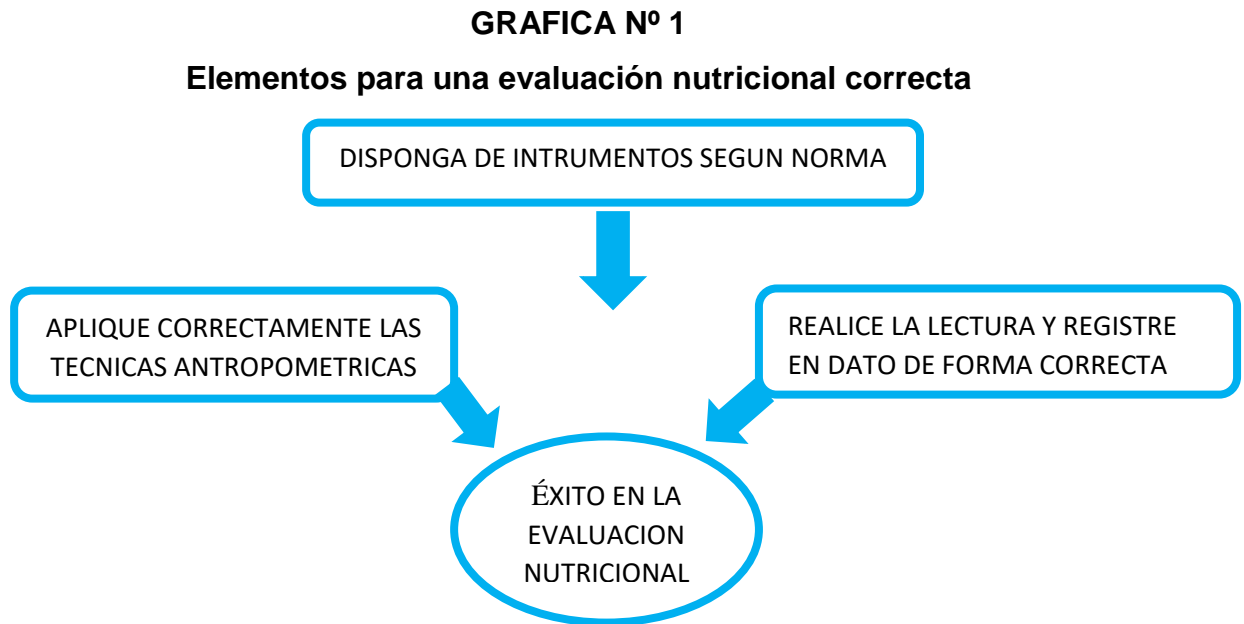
GRAFICA Nº 1

Elementos para una evaluación nutricional correcta

DISPONGA DE INTRUMENTOS SEGUN NORMA

APLIQUE CORRECTAMENTE LAS TECNICAS ANTROPOMETRICAS

REALICE LA LECTURA Y REGISTRE EN DATO DE FORMA CORRECTA

ÉXITO EN LA EVALUACION NUTRICIONAL